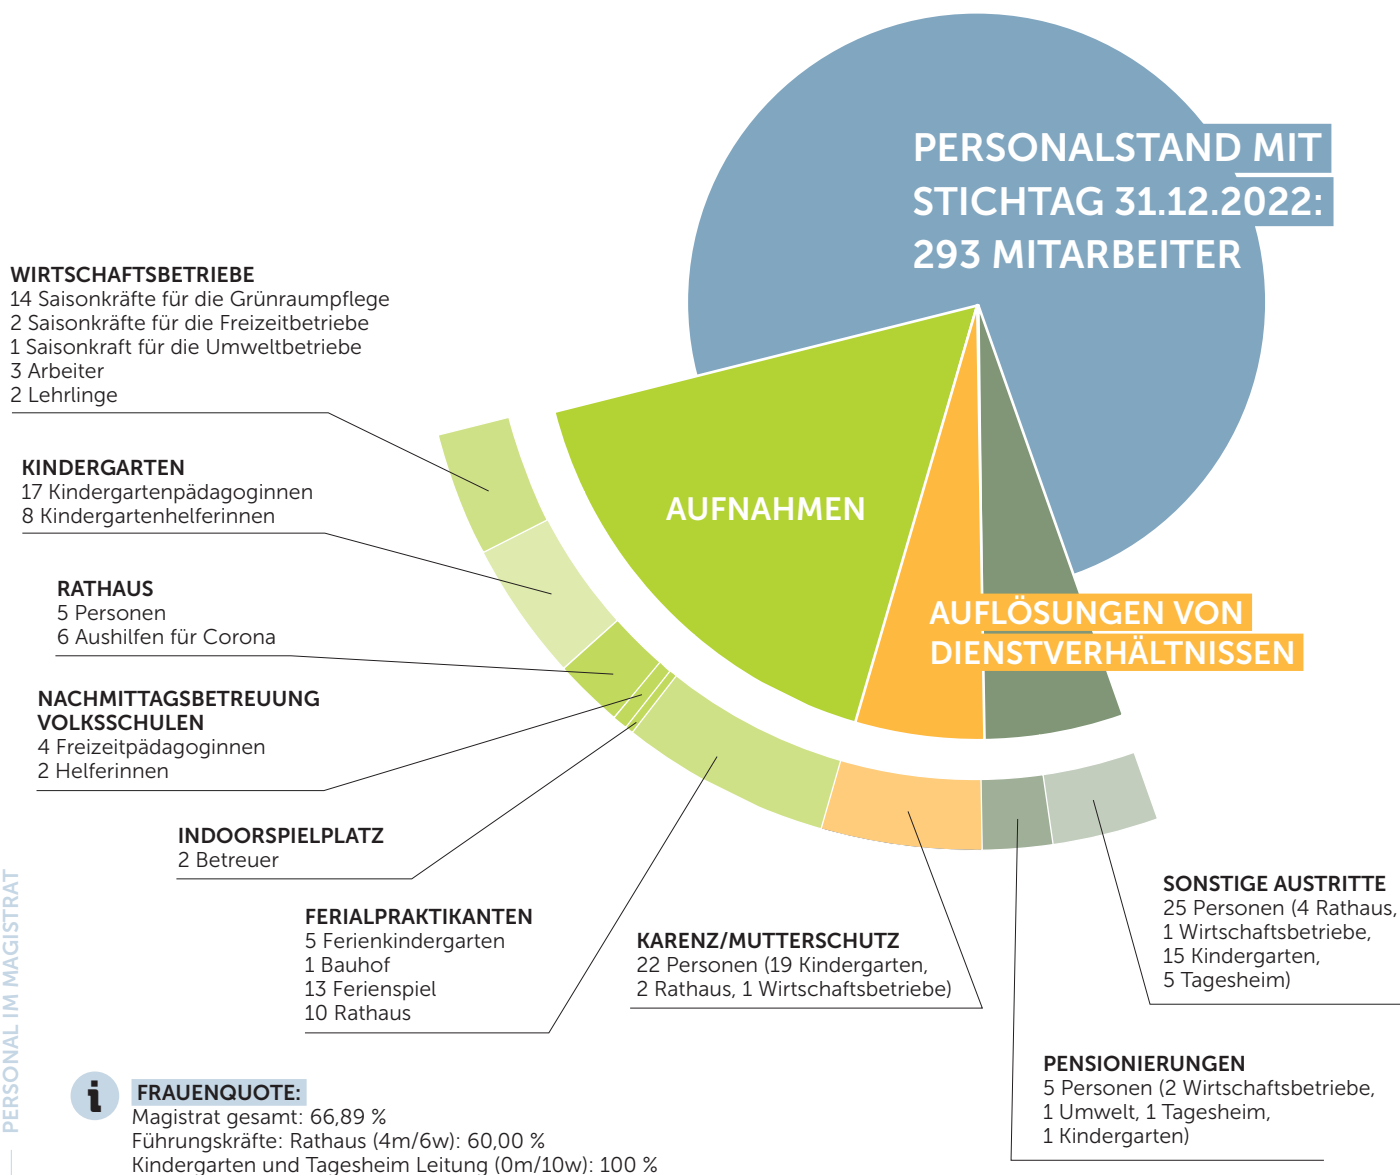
PERSONALSTAND MIT STICHTAG 31.12.2022: 293 MITARBEITER

WIRTSCHAFTSBETRIEBE
14 Saisonkräfte für die Grünraumpflege
2 Saisonkräfte für die Freizeitbetriebe
1 Saisonkraft für die Umweltbetriebe
3 Arbeiter
2 Lehrlinge

KINDERGARTEN
17 Kindergartenpädagoginnen
8 Kindergartenhelferinnen

RATHAUS
5 Personen
6 Aushilfen für Corona

NACHMITTAGSBETREUUNG VOLKSSCHULEN
4 Freizeitpädagoginnen
2 Helferinnen

INDOORSPIELPLATZ
2 Betreuer

FERIALPRAKTIKANTEN
5 Ferienkindergarten
1 Bauhof
13 Ferienspiel
10 Rathaus

AUFNAHMEN

AUFLÖSUNGEN VON DIENSTVERHÄLTNISSEN

KARENZ/MUTTERSCHUTZ
22 Personen (19 Kindergarten, 2 Rathaus, 1 Wirtschaftsbetriebe)

SONSTIGE AUSTRITTE
25 Personen (4 Rathaus, 1 Wirtschaftsbetriebe, 15 Kindergarten, 5 Tagesheim)

PENSIONIERUNGEN
5 Personen (2 Wirtschaftsbetriebe, 1 Umwelt, 1 Tagesheim, 1 Kindergarten)

PERSONAL IM MAGISTRAT

FRAUENQUOTE:
Magistrat gesamt: 66,89 %
Führungskräfte: Rathaus (4m/6w): 60,00 %
Kindergarten und Tagesheim Leitung (0m/10w): 100 %